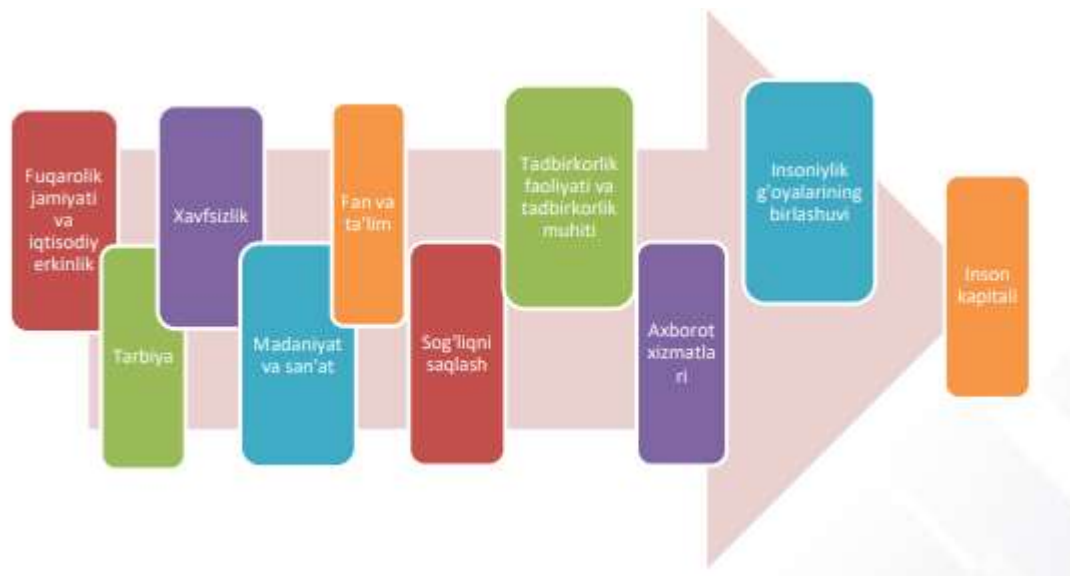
Fuqarolik jamiyati va iqtisodiy erkinlik

Tarbiya

Xavfsizlik

Madaniyat va san'at

Fan va ta'lim

Sog'liqni saqlash

Tadbirkorlik faoliyati va tadbirkorlik muhiti

Axborot xizmatlari

Insoniylik g'oyalarining birlashuvi

Inson kapitali